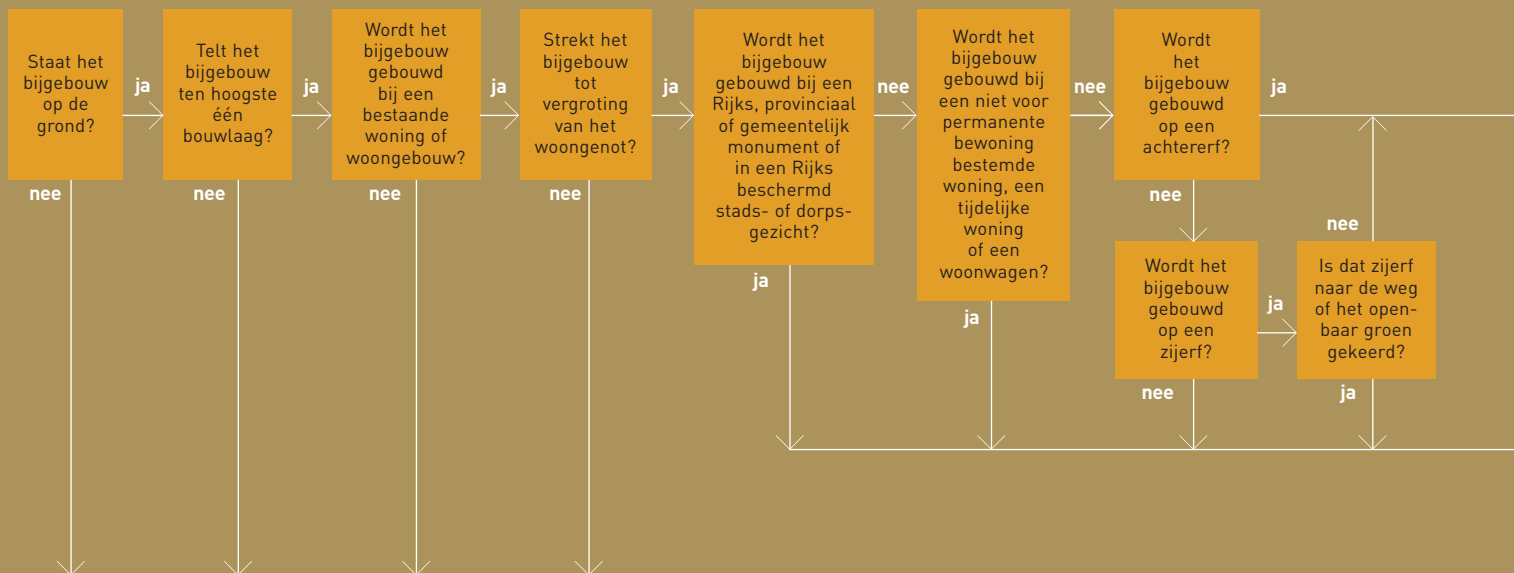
Staat het bijgebouw op de grond?

ja

nee

Telt het bijgebouw ten hoogste één bouwlaag?

ja

nee

Wordt het bijgebouw gebouwd bij een bestaande woning of woongebouw?

ja

nee

Strekt het bijgebouw tot vergroting van het woongenot?

ja

nee

Wordt het bijgebouw gebouwd bij een Rijks, provinciaal of gemeentelijk monument of in een Rijks beschermd stads- of dorpsgezicht?

nee

ja

Wordt het bijgebouw gebouwd bij een niet voor permanente bewoning bestemde woning, een tijdelijke woning of een woonwagen?

nee

ja

Wordt het bijgebouw gebouwd op een achtererf?

ja

nee

Wordt het bijgebouw gebouwd op een zijerf?

ja

nee

Is dat zijerf naar de weg of het openbaar groen gekeerd?

nee

ja